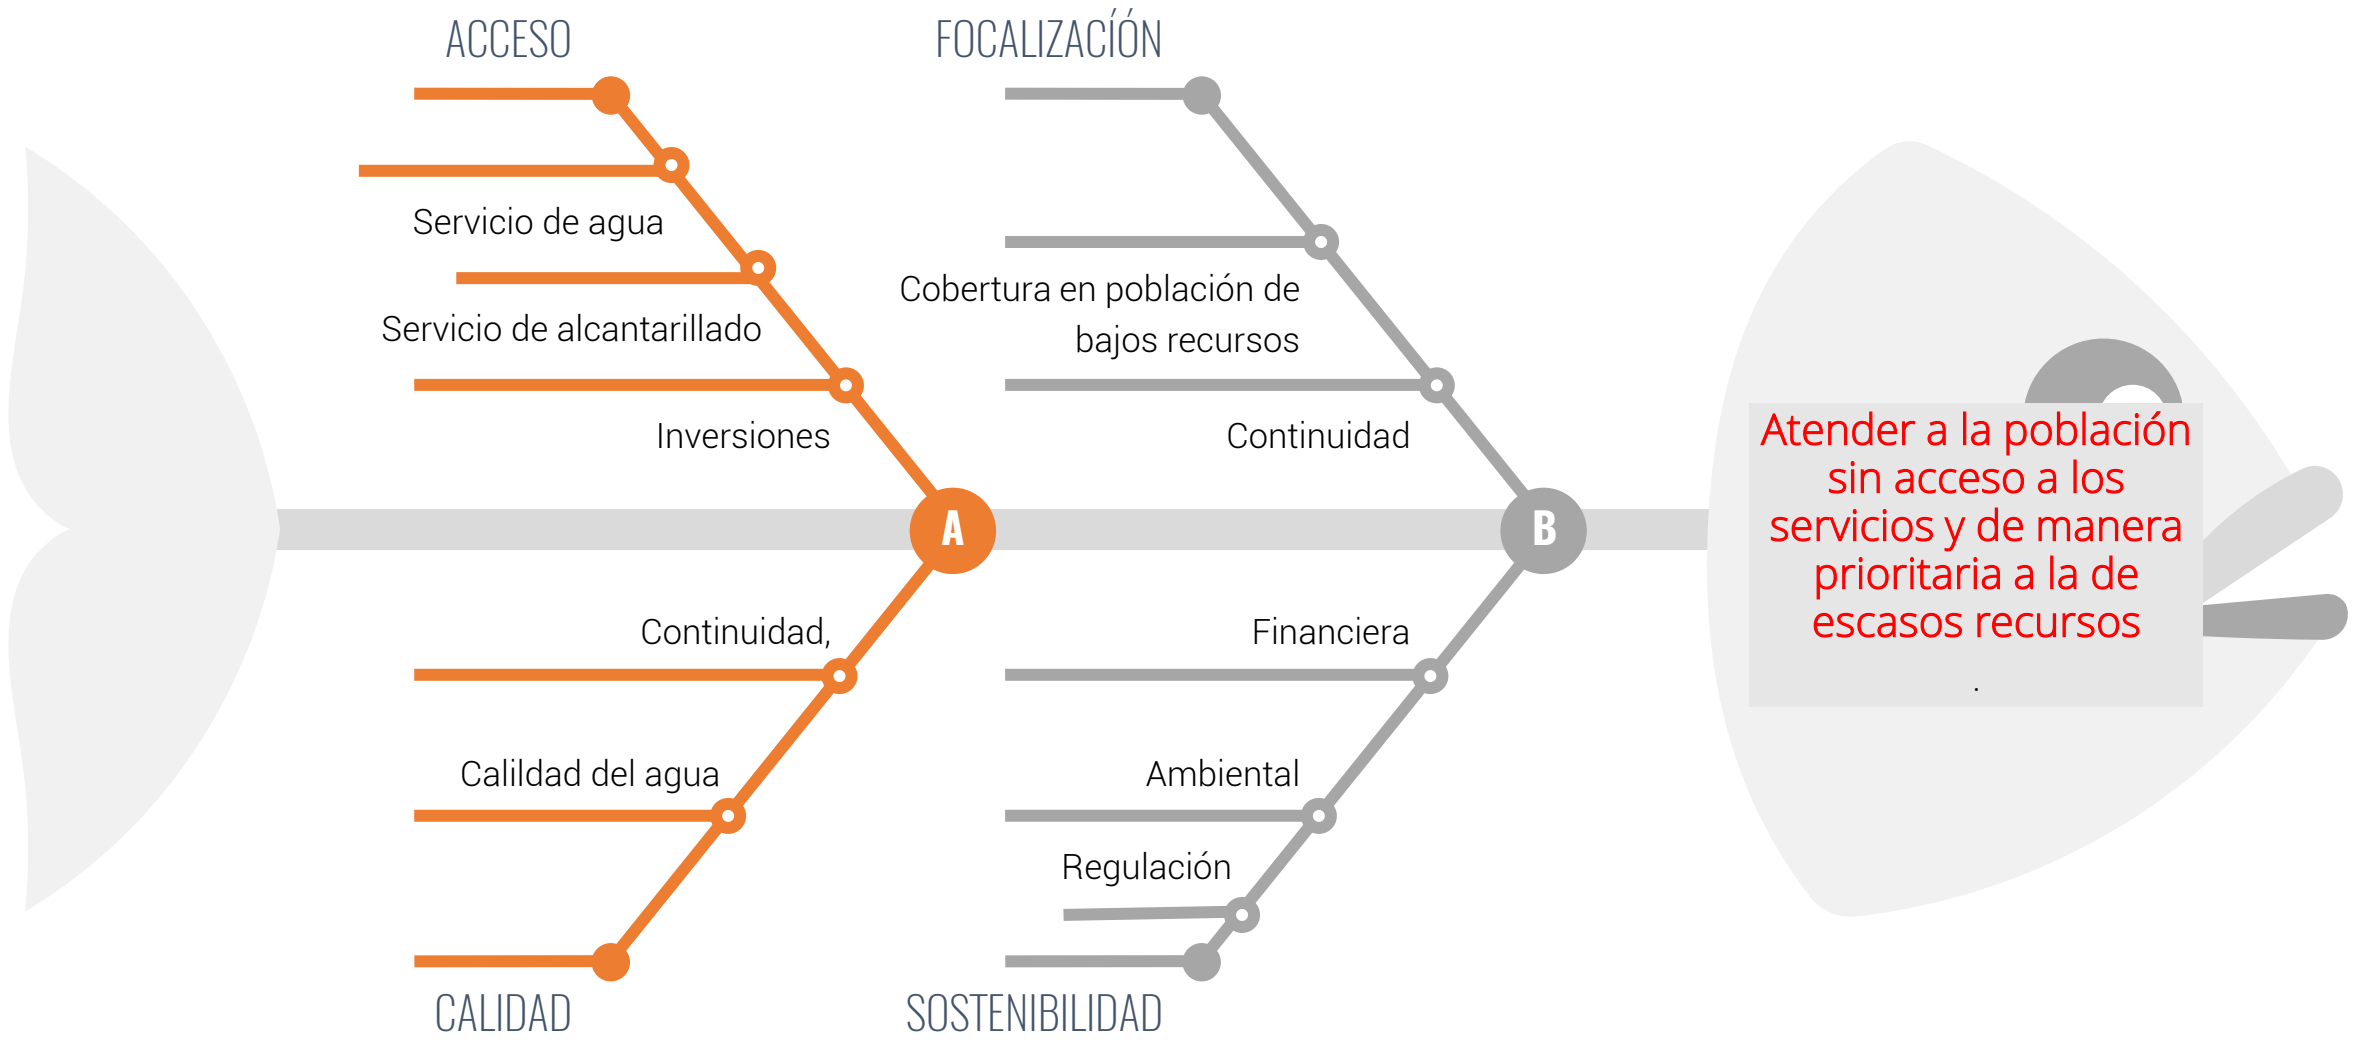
ACCESO

FOCALIZACÍÓN

Servicio de agua

Servicio de alcantarillado

Inversiones

Cobertura en población de bajos recursos

Continuidad

A

B

Atender a la población sin acceso a los servicios y de manera prioritaria a la de escasos recursos

.

Continuidad,

Calildad del agua

Financiera

Ambiental

Regulación

CALIDAD

SOSTENIBILIDAD